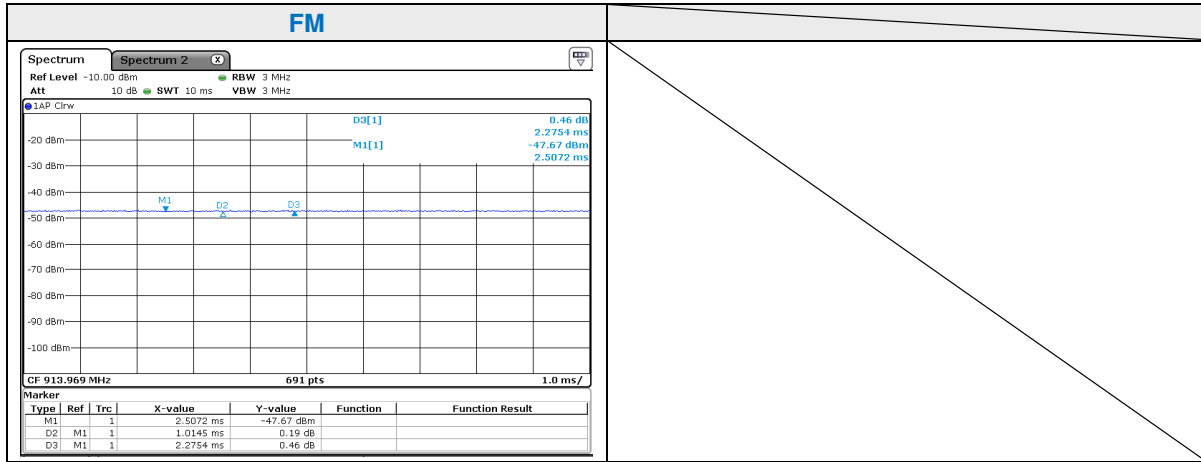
FM

Spectrum
Spectrum 2
Ref Level -10.00 dBm
RBW 3 MHz
Att 10 dB
SWT 10 ms
VBW 3 MHz
1AP Clrw

D3[1] 0.46 dB
2.2754 ms
M1[1] -47.67 dBm
2.5072 ms

-20 dBm
-30 dBm
-40 dBm
-50 dBm
-60 dBm
-70 dBm
-80 dBm
-90 dBm
-100 dBm

M1
D2
D3

CF 913.969 MHz
691 pts
1.0 ms/

Marker

| Type | Ref | Trc | X-value | Y-value | Function | Function Result |
|---|---|---|---|---|---|---|
| M1 | | 1 | 2.5072 ms | -47.67 dBm | | |
| D2 | M1 | 1 | 1.0145 ms | 0.19 dB | | |
| D3 | M1 | 1 | 2.2754 ms | 0.46 dB | | |